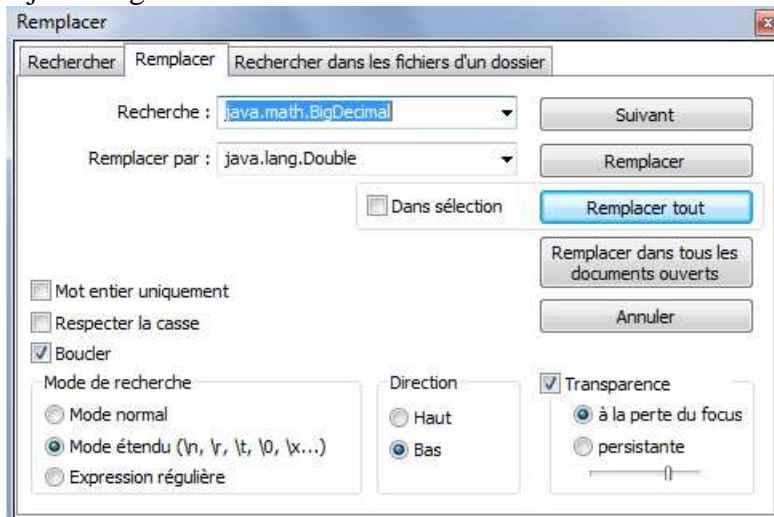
Remplacer

Rechercher | Remplacer | Rechercher dans les fichiers d'un dossier

Recherche : java.math.BigDecimal

Remplacer par : java.lang.Double

Suivant

Remplacer

Dans sélection

Remplacer tout

Remplacer dans tous les documents ouverts

Mot entier uniquement

Respecter la casse

Annuler

Boucler

Mode de recherche

Mode normal

Mode étendu (\n, \r, \t, \0, \x...)

Expression régulière

Direction

Haut

Bas

Transparence

à la perte du focus

persistante